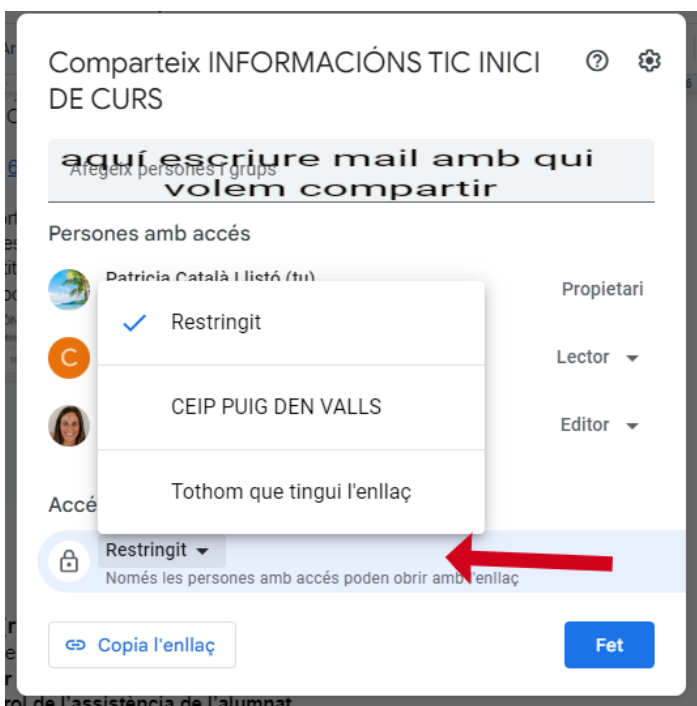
Comparteix INFORMACIÓNS TIC INICI DE CURS

aquí escriure mail amb qui volem compartir

Afegeix persones i grups

Persones amb accés

Patricia Català Llistó (tu)

Propietari

Lector

Editor

Restringit

CEIP PUIG DEN VALLS

Tothom que tingui l'enllaç

Accé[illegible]

Restringit

Només les persones amb accés poden obrir amb l'enllaç

Copia l'enllaç

Fet

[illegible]rol de l'assistència de l'alumnat